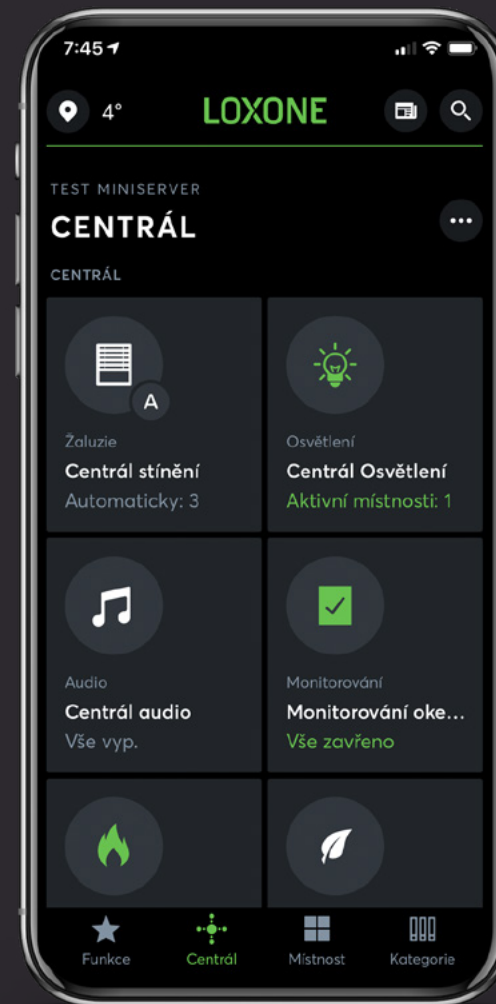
7:45

4°

LOXONE

TEST MINISERVER

CENTRÁL

CENTRÁL

A

Žaluzie

Centrál stínění

Automaticky: 3

Osvětlení

Centrál Osvětlení

Aktivní místnosti: 1

Audio

Centrál audio

Vše vyp.

Monitorování

Monitorování oke...

Vše zavřeno

Funkce

Centrál

Místnost

Kategorie